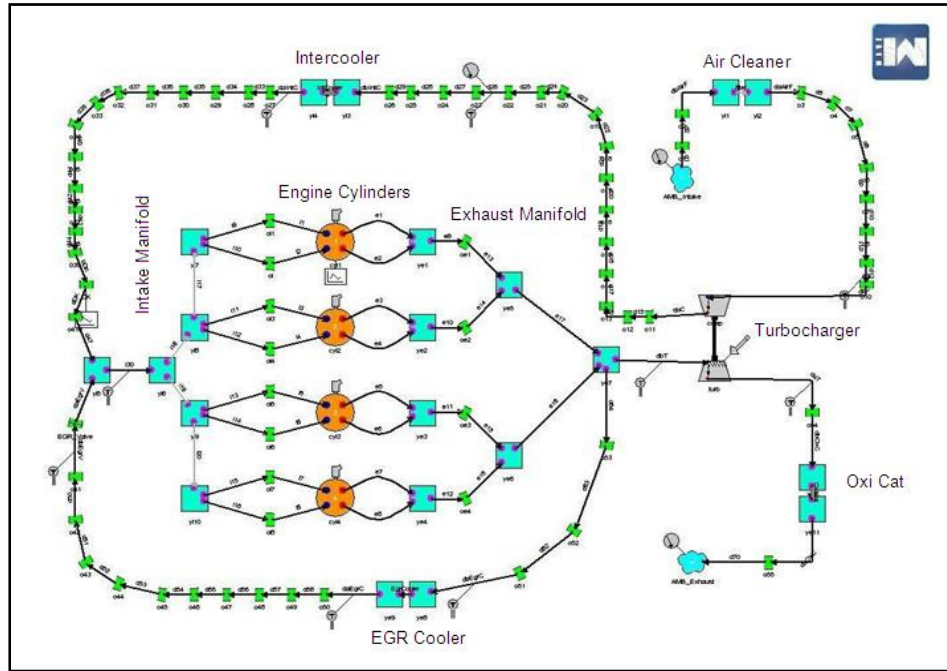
Intercooler

Air Cleaner

Engine Cylinders

Exhaust Manifold

Intake Manifold

Turbocharger

Oxi Cat

EGR Cooler

AMB_Intake

AMB_Exhaust

EGR_Valve

cyl1

cyl2

cyl3

cyl4

comp

turb

ye1

ye2

ye3

ye4

ye5

ye6

ye7

yi7

yi8

yi9

yi10

yi4

yi3

yi1

yi2

yi5

yi6

ye8

ye9

ye11

o21

o22

o23

o24

o25

o26

o27

o28

o29

o30

o31

o32

o33

o43

o44

o45

o46

o47

o48

o49

o50

o51

o52

o53

o12

o11

o65

d70

oe1

oe2

oe3

oe4

e1

e2

e3

e4

e5

e6

e7

e8

e9

e10

e11

e12

e13

e14

e15

e16

e17

e18